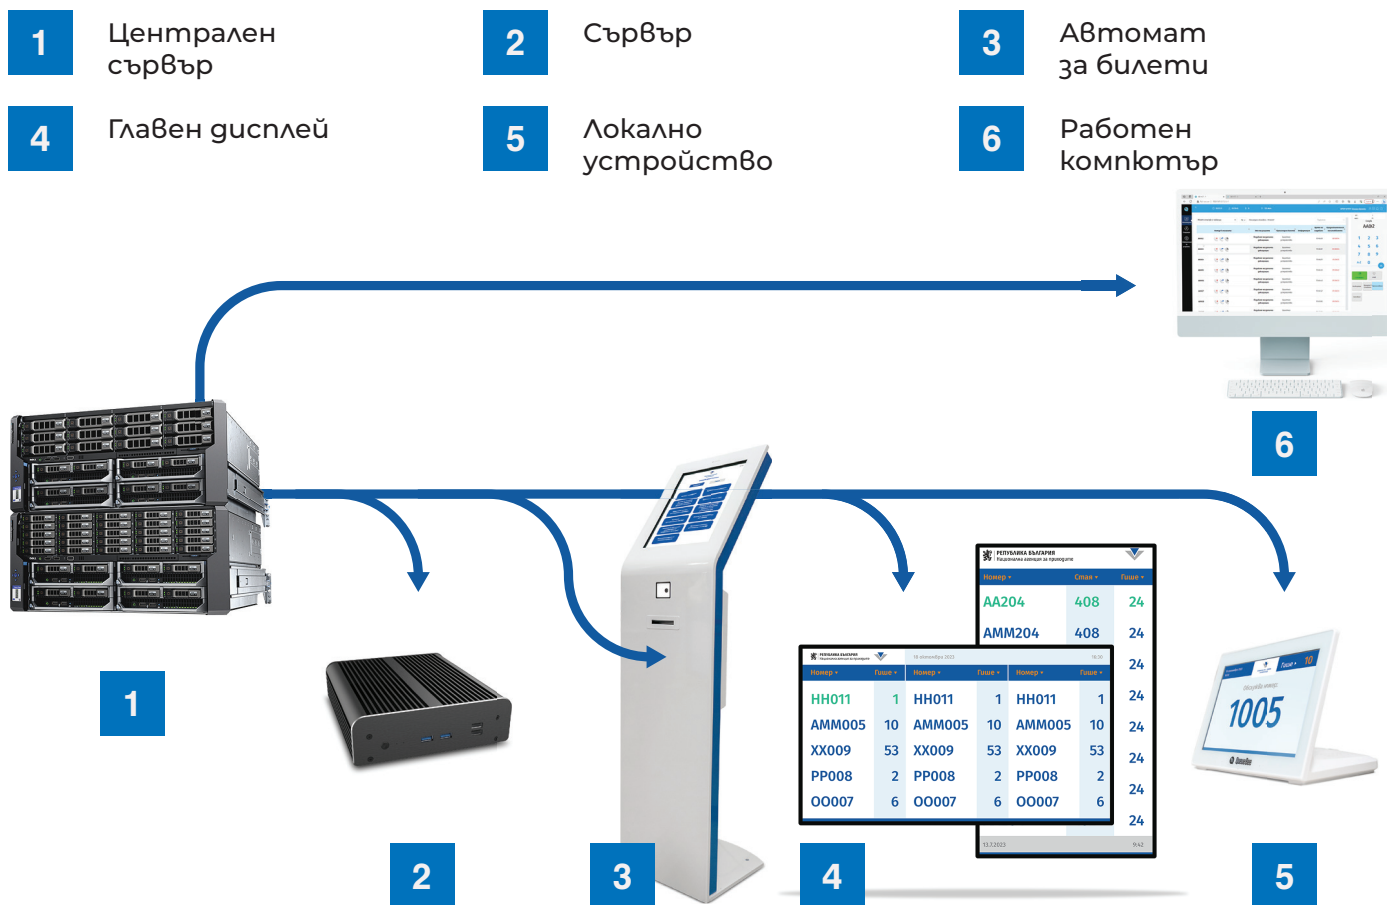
1 Централен сървър

2 Сървър

3 Автомат за билети

4 Главен дисплей

5 Локално устройство

6 Работен компютър

6

1

РЕПУБЛИКА БЪЛГАРИЯ

| Номер | Стая | Гише |
|---|---|---|
| AA204 | 408 | 24 |
| AMM204 | 408 | 24 |
| | | 24 |
| | | 24 |
| | | 24 |
| | | 24 |
| | | 24 |
| | | 24 |

РЕПУБЛИКА БЪЛГАРИЯ

| Номер | Гише | Номер | Гише | Номер | Гише |
|---|---|---|---|---|---|
| HH011 | 1 | HH011 | 1 | HH011 | 1 |
| AMM005 | 10 | AMM005 | 10 | AMM005 | 10 |
| XX009 | 53 | XX009 | 53 | XX009 | 53 |
| PP008 | 2 | PP008 | 2 | PP008 | 2 |
| OO007 | 6 | OO007 | 6 | OO007 | 6 |

13.7.2023

9:42

Гише 10

1005

2

3

4

5